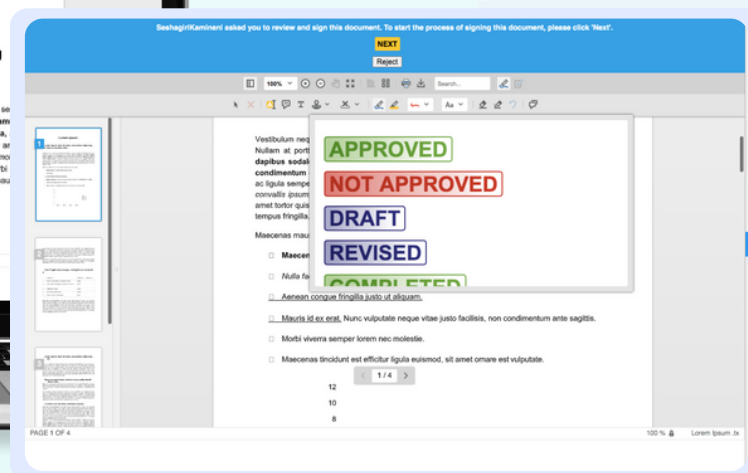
SeshagiriKamineni asked you to review and sign this document. To start the process of signing this document, please click 'Next'.

NEXT

Reject

100%

Search...

Aa

Vestibulum neq

Nullam at port

dapibus sodal

condimentum

ac ligula sempe

convallis ipsum

amet tortor quis

tempus fringilla.

Maecenas mau

Maecen

Nulla fa

Aenean congue fringilla justo ut aliquam.

Mauris id ex erat. Nunc vulputate neque vitae justo facilisis, non condimentum ante sagittis.

Morbi viverra semper lorem nec molestie.

Maecenas tincidunt est efficitur ligula euismod, sit amet ornare est vulputate.

APPROVED

NOT APPROVED

DRAFT

REVISED

COMPLETED

1 / 4

12

10

8

1

2

3

PAGE 1 OF 4

100 %

Lorem Ipsum .tx